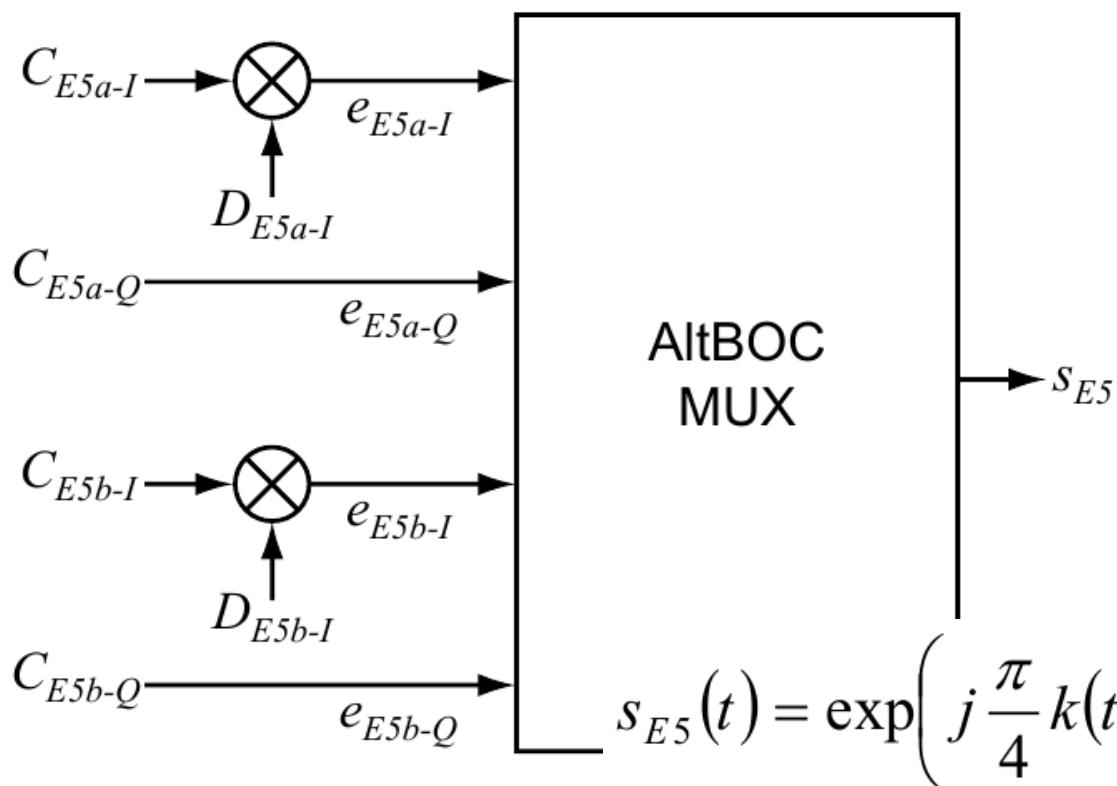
$C_{E5a\text{-}I}$

$e_{E5a\text{-}I}$

$D_{E5a\text{-}I}$

$C_{E5a\text{-}Q}$

$e_{E5a\text{-}Q}$

AltBOC MUX

$s_{E5}$

$C_{E5b\text{-}I}$

$e_{E5b\text{-}I}$

$D_{E5b\text{-}I}$

$C_{E5b\text{-}Q}$

$e_{E5b\text{-}Q}$

$s_{E5}(t) = \exp\left( j\frac{\pi}{4}k(t\right.$ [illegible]